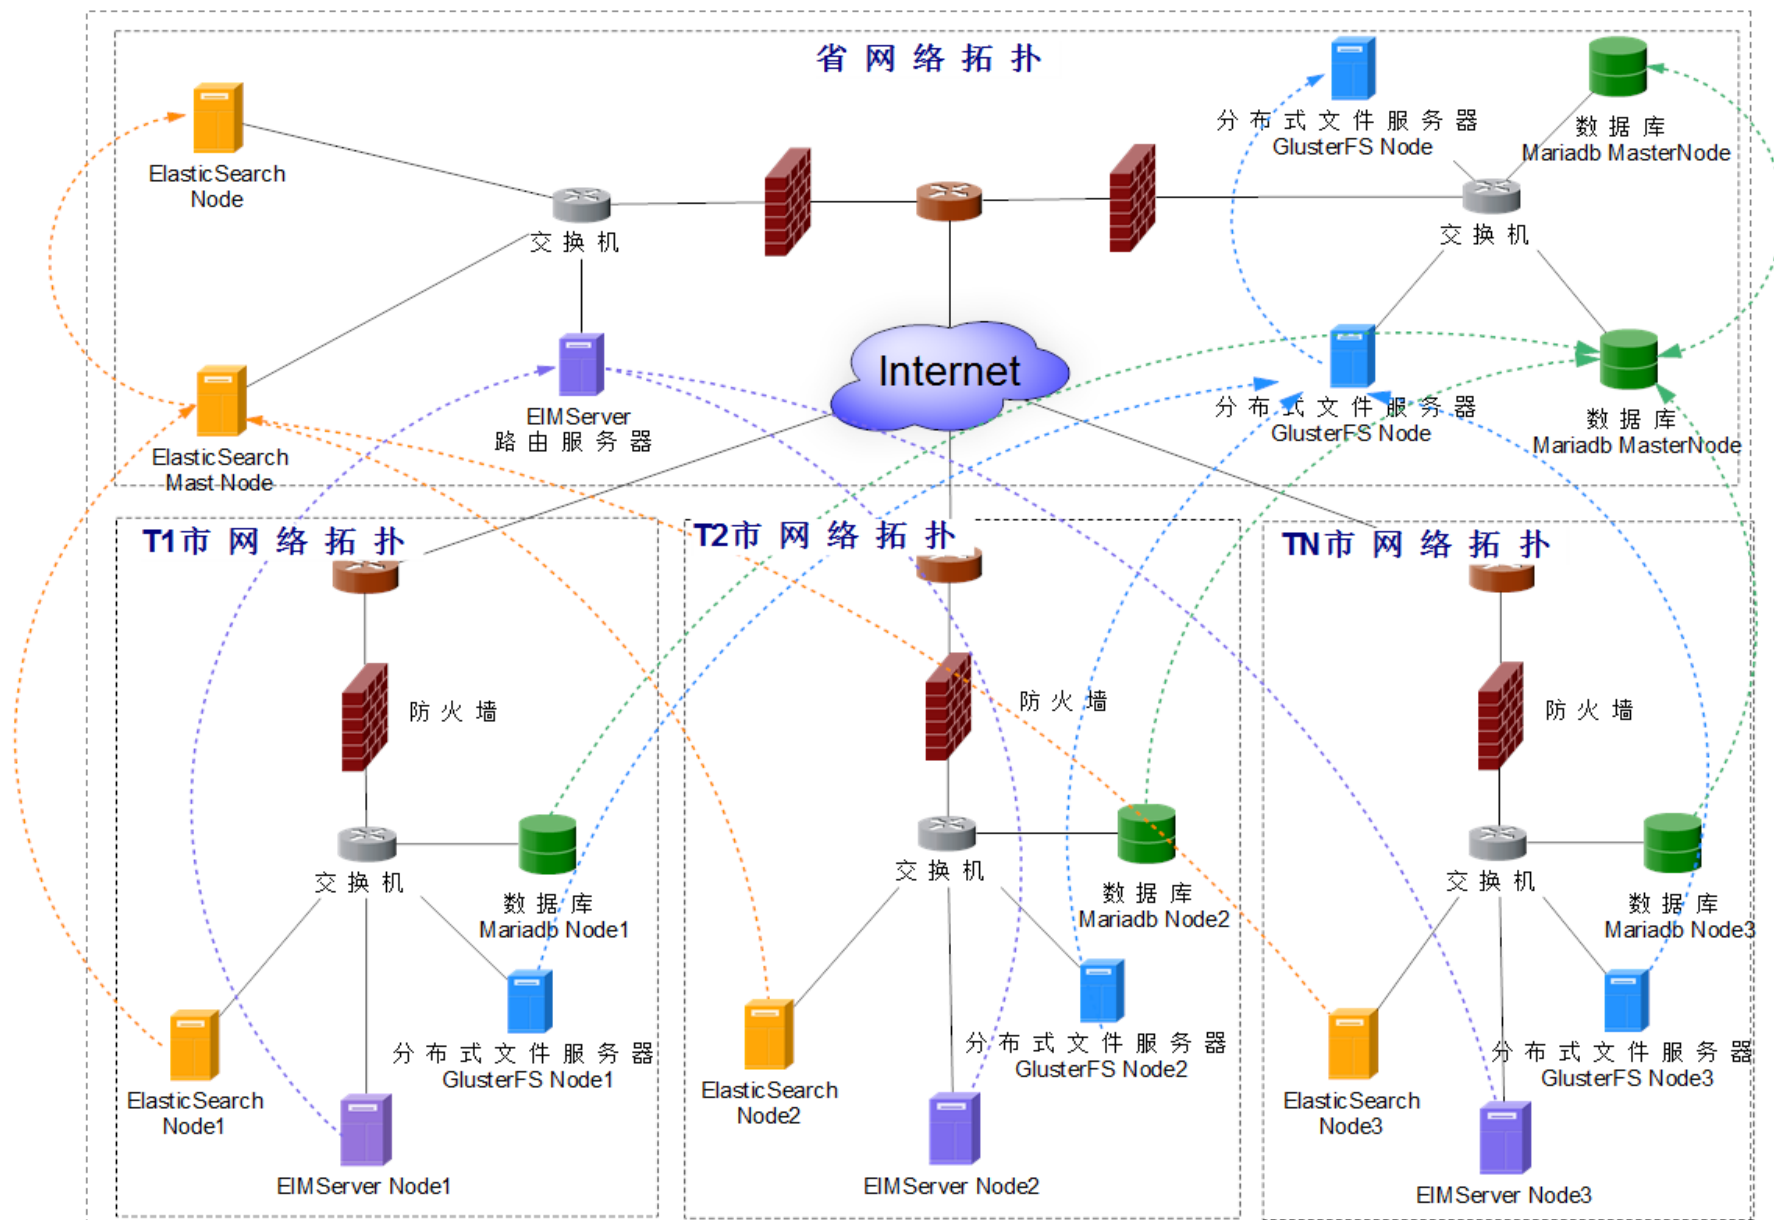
省 网 络 拓 扑

ElasticSearch Node

交 换 机

分 布 式 文 件 服 务 器
GlusterFS Node

数 据 库
Mariadb MasterNode

交 换 机

EIMServer
路 由 服 务 器

Internet

ElasticSearch
Mast Node

分 布 式 文 件 服 务 器
GlusterFS Node

数 据 库
Mariadb MasterNode

T1市 网 络 拓 扑

防 火 墙

交 换 机

数 据 库
Mariadb Node1

分 布 式 文 件 服 务 器
GlusterFS Node1

ElasticSearch
Node1

EIMServer Node1

T2市 网 络 拓 扑

防 火 墙

交 换 机

数 据 库
Mariadb Node2

分 布 式 文 件 服 务 器
GlusterFS Node2

ElasticSearch
Node2

EIMServer Node2

TN市 网 络 拓 扑

防 火 墙

交 换 机

数 据 库
Mariadb Node3

分 布 式 文 件 服 务 器
GlusterFS Node3

ElasticSearch
Node3

EIMServer Node3